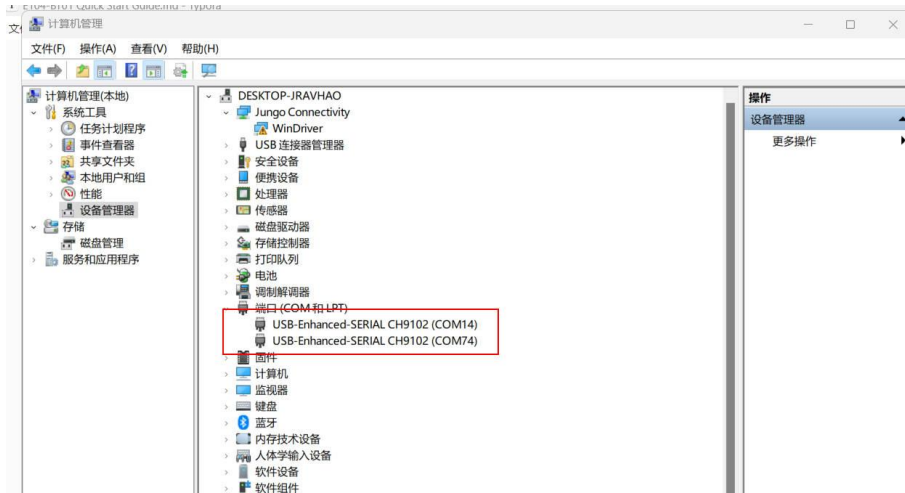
E104-BT01 Quick Start Guide.md - Typora
文
计算机管理
文件(F) 操作(A) 查看(V) 帮助(H)

计算机管理(本地)
系统工具
任务计划程序
事件查看器
共享文件夹
本地用户和组
性能
设备管理器
存储
磁盘管理
服务和应用程序

DESKTOP-JRAVHAO
Jungo Connectivity
WinDriver
USB 连接器管理器
安全设备
便携设备
处理器
传感器
磁盘驱动器
存储控制器
打印队列
电池
调制解调器
端口 (COM 和 LPT)
USB-Enhanced-SERIAL CH9102 (COM14)
USB-Enhanced-SERIAL CH9102 (COM74)
固件
计算机
监视器
键盘
蓝牙
内存技术设备
人体学输入设备
软件设备
软件组件

操作
设备管理器
更多操作